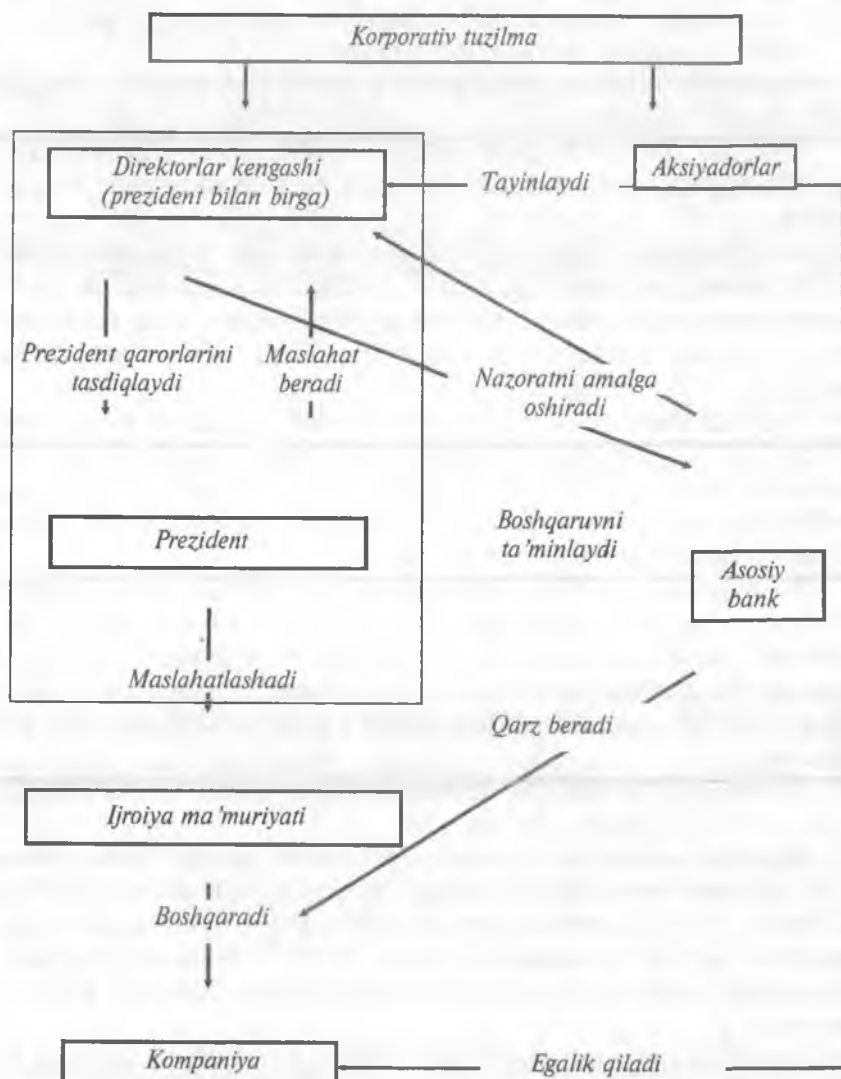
Korporativ tuzilma

Direktorlar kengashi (prezident bilan birga)

Tayinlaydi

Aksiyadorlar

Prezident qarorlarini tasdiqlaydi

Maslahat beradi

Nazoratni amalga oshiradi

Boshqaruvni ta'minlaydi

Prezident

Asosiy bank

Maslahatlashadi

Qarz beradi

Ijroiya ma'muriyati

Boshqaradi

Kompaniya

Egalik qiladi